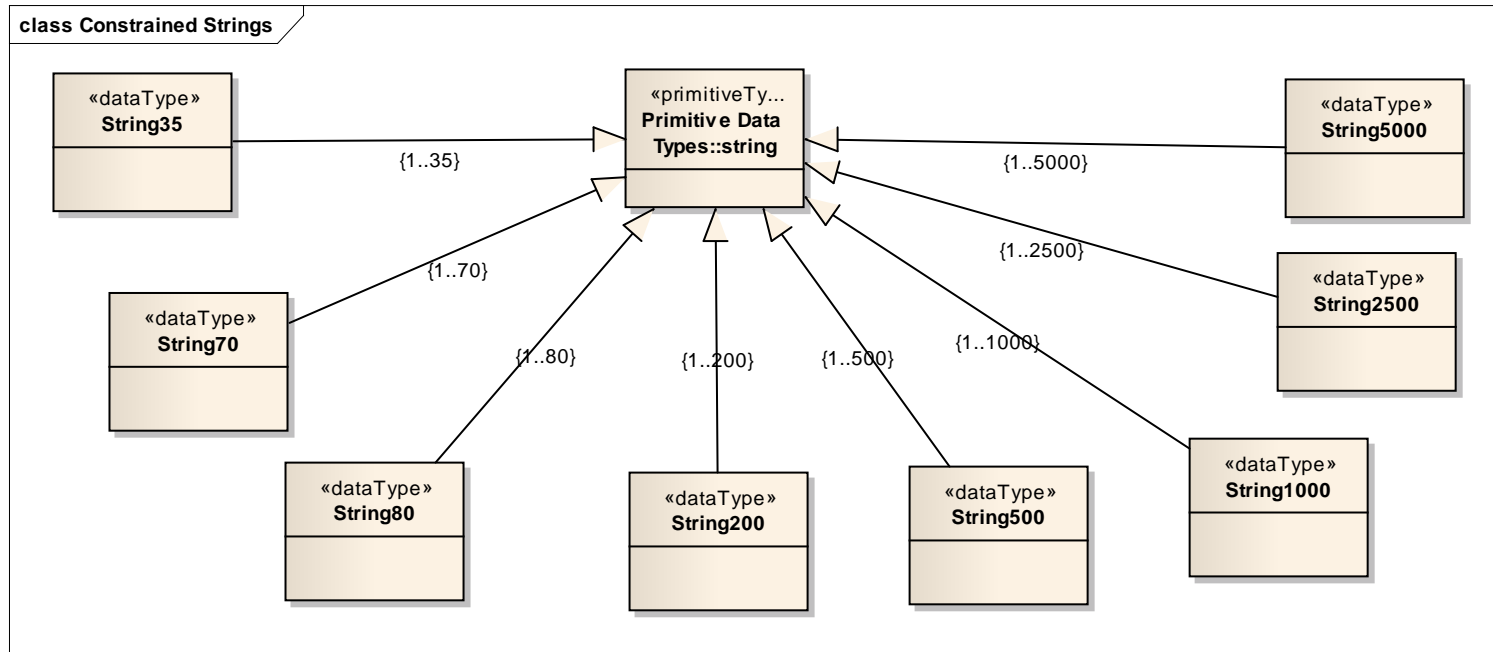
class Constrained Strings

«dataType»
String35

{1..35}

«primitiveTy...
Primitive Data Types::string

«dataType»
String5000

{1..5000}

{1..2500}

«dataType»
String2500

{1..70}

«dataType»
String70

{1..80}

{1..200}

{1..500}

{1..1000}

«dataType»
String80

«dataType»
String200

«dataType»
String500

«dataType»
String1000